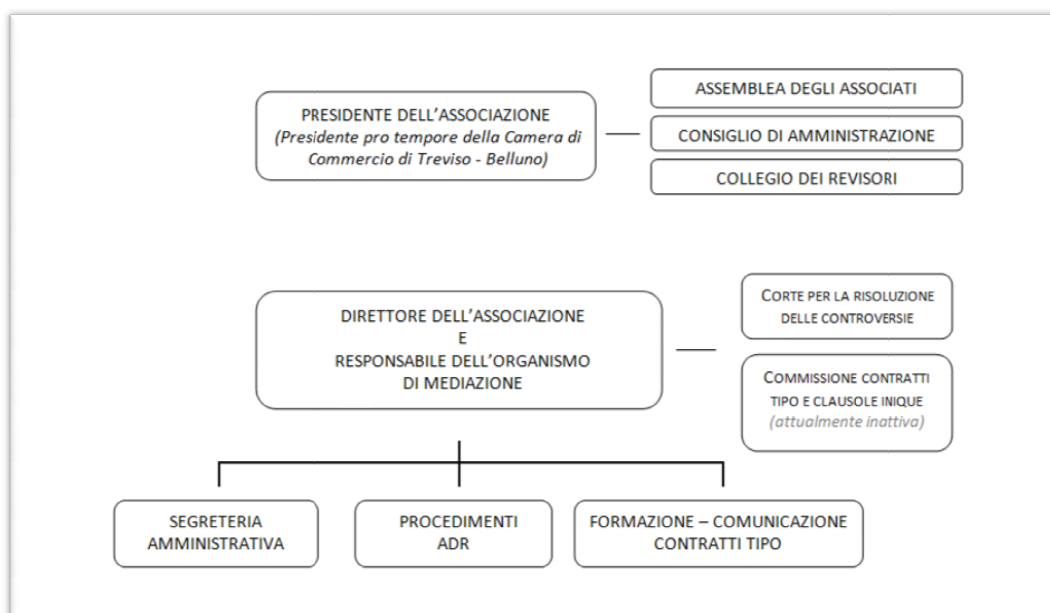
PRESIDENTE DELL'ASSOCIAZIONE
*(Presidente pro tempore della Camera di Commercio di Treviso - Belluno)*

ASSEMBLEA DEGLI ASSOCIATI

CONSIGLIO DI AMMINISTRAZIONE

COLLEGIO DEI REVISORI

DIRETTORE DELL'ASSOCIAZIONE
E
RESPONSABILE DELL'ORGANISMO DI MEDIAZIONE

CORTE PER LA RISOLUZIONE DELLE CONTROVERSIE

COMMISSIONE CONTRATTI TIPO E CLAUSOLE INIQUE
*(attualmente inattiva)*

SEGRETERIA AMMINISTRATIVA

PROCEDIMENTI ADR

FORMAZIONE – COMUNICAZIONE CONTRATTI TIPO